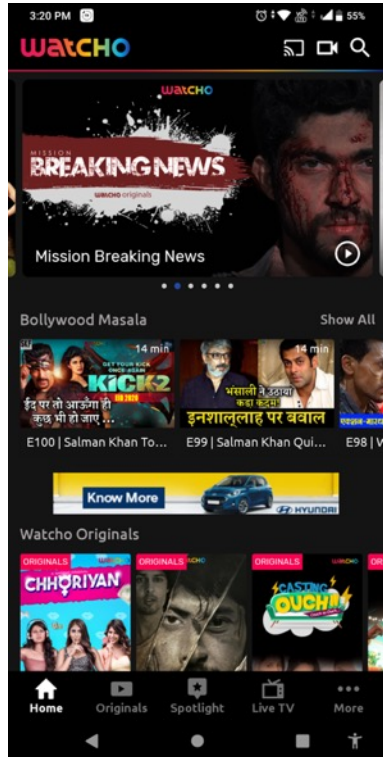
3:20 PM

55%

watcho

watcho

MISSION
BREAKING NEWS

watcho originals

Mission Breaking News

Bollywood Masala

Show All

14 min

GET YOUR KICK ONCE AGAIN
KICK2
EID 2020

ईद पर तो आऊंगा ही कुछ भी हो जाए...

14 min

भंसाली ने उठाया बड़ा कदम!

इनशालाह पर बवाल

E100 | Salman Khan To...

E99 | Salman Khan Qui...

E98 | V

Know More

HYUNDAI

Watcho Originals

ORIGINALS

CHHORIYAN

ORIGINALS

ORIGINALS

CASTING OUCH

Home

Originals

Spotlight

Live TV

More